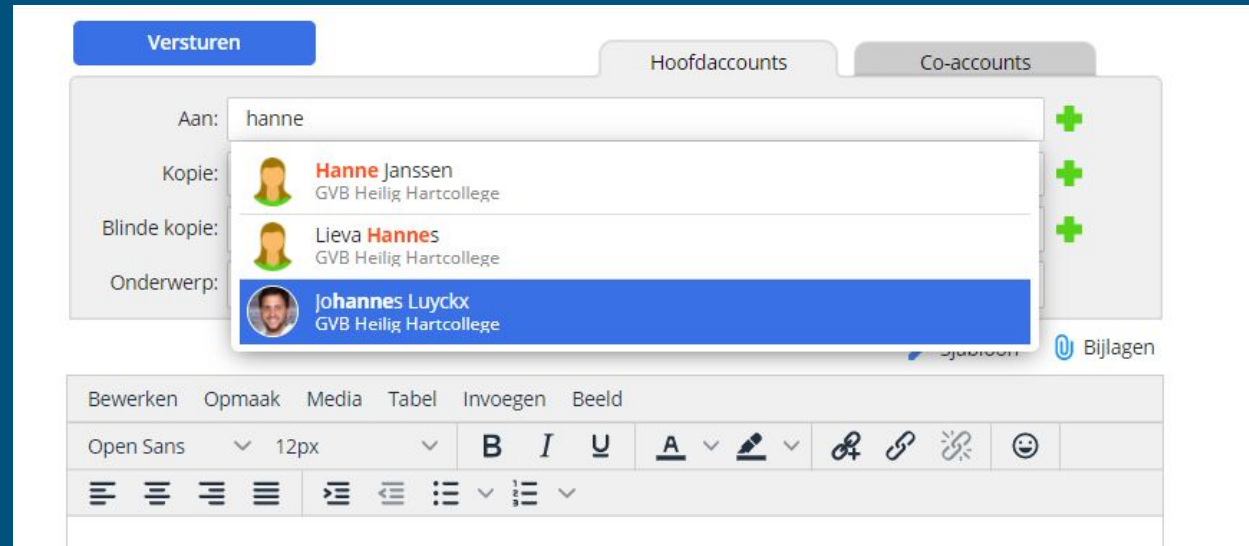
Versturen

Hoofdaccounts

Co-accounts

Aan: hanne

Kopie:

Blinde kopie:

Onderwerp:

Hanne Janssen
GVB Heilig Hartcollege

Lieva Hannes
GVB Heilig Hartcollege

Johannes Luyckx
GVB Heilig Hartcollege

Sjabloon

Bijlagen

Bewerken Opmaak Media Tabel Invoegen Beeld

Open Sans 12px

B I U A